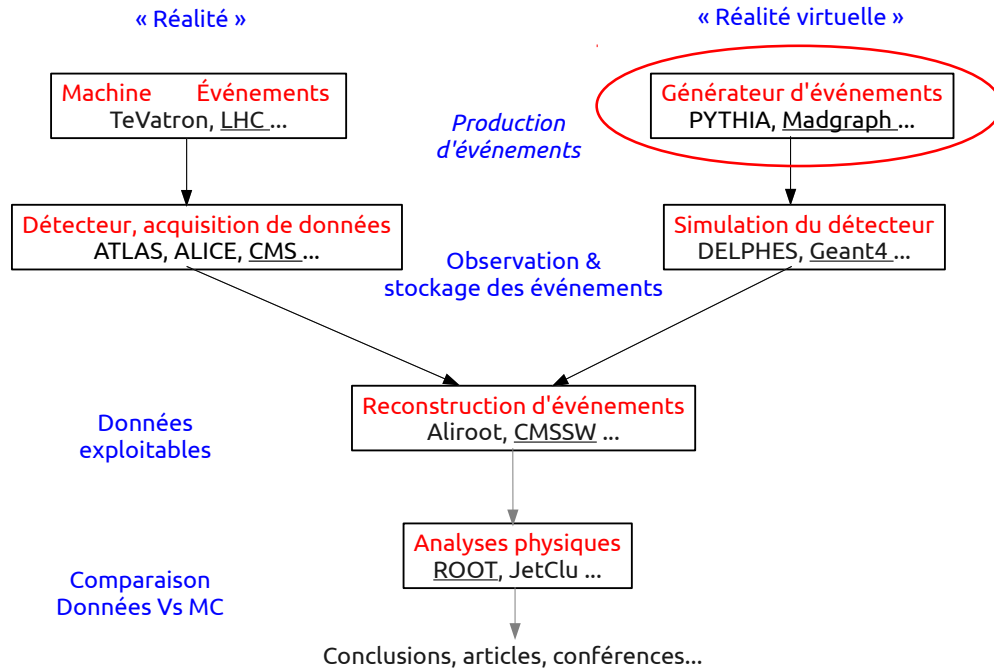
« Réalité »

« Réalité virtuelle »

Machine Événements
TeVatron, LHC ...

Production d'événements

Générateur d'événements
PYTHIA, Madgraph ...

Détecteur, acquisition de données
ATLAS, ALICE, CMS ...

Observation & stockage des événements

Simulation du détecteur
DELPHES, Geant4 ...

Données exploitables

Reconstruction d'événements
Aliroot, CMSSW ...

Comparaison Données Vs MC

Analyses physiques
ROOT, JetClu ...

Conclusions, articles, conférences...